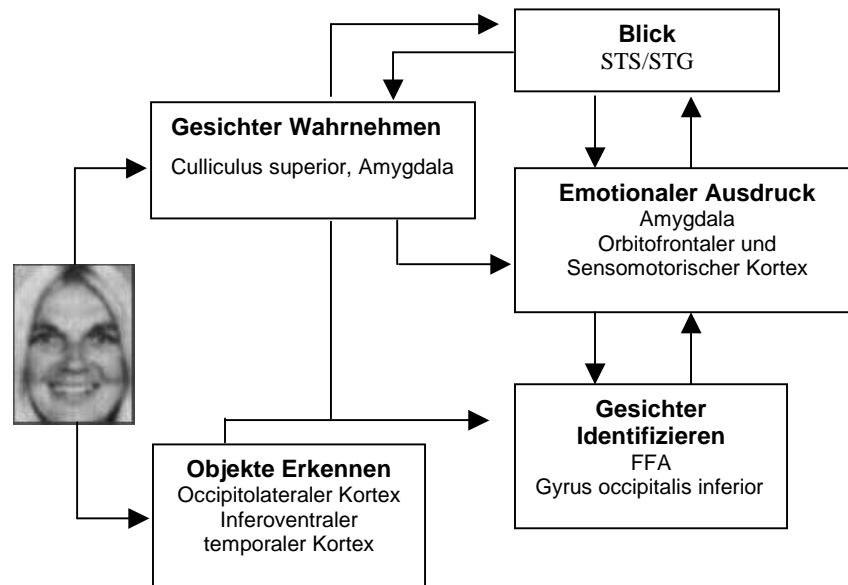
Blick
STS/STG

Gesichter Wahrnehmen
Culliculus superior, Amygdala

Emotionaler Ausdruck
Amygdala
Orbitofrontaler und
Sensomotorischer Kortex

Gesichter
Identifizieren
FFA
Gyrus occipitalis inferior

Objekte Erkennen
Occipitolateraler Kortex
Inferoventraler
temporaler Kortex